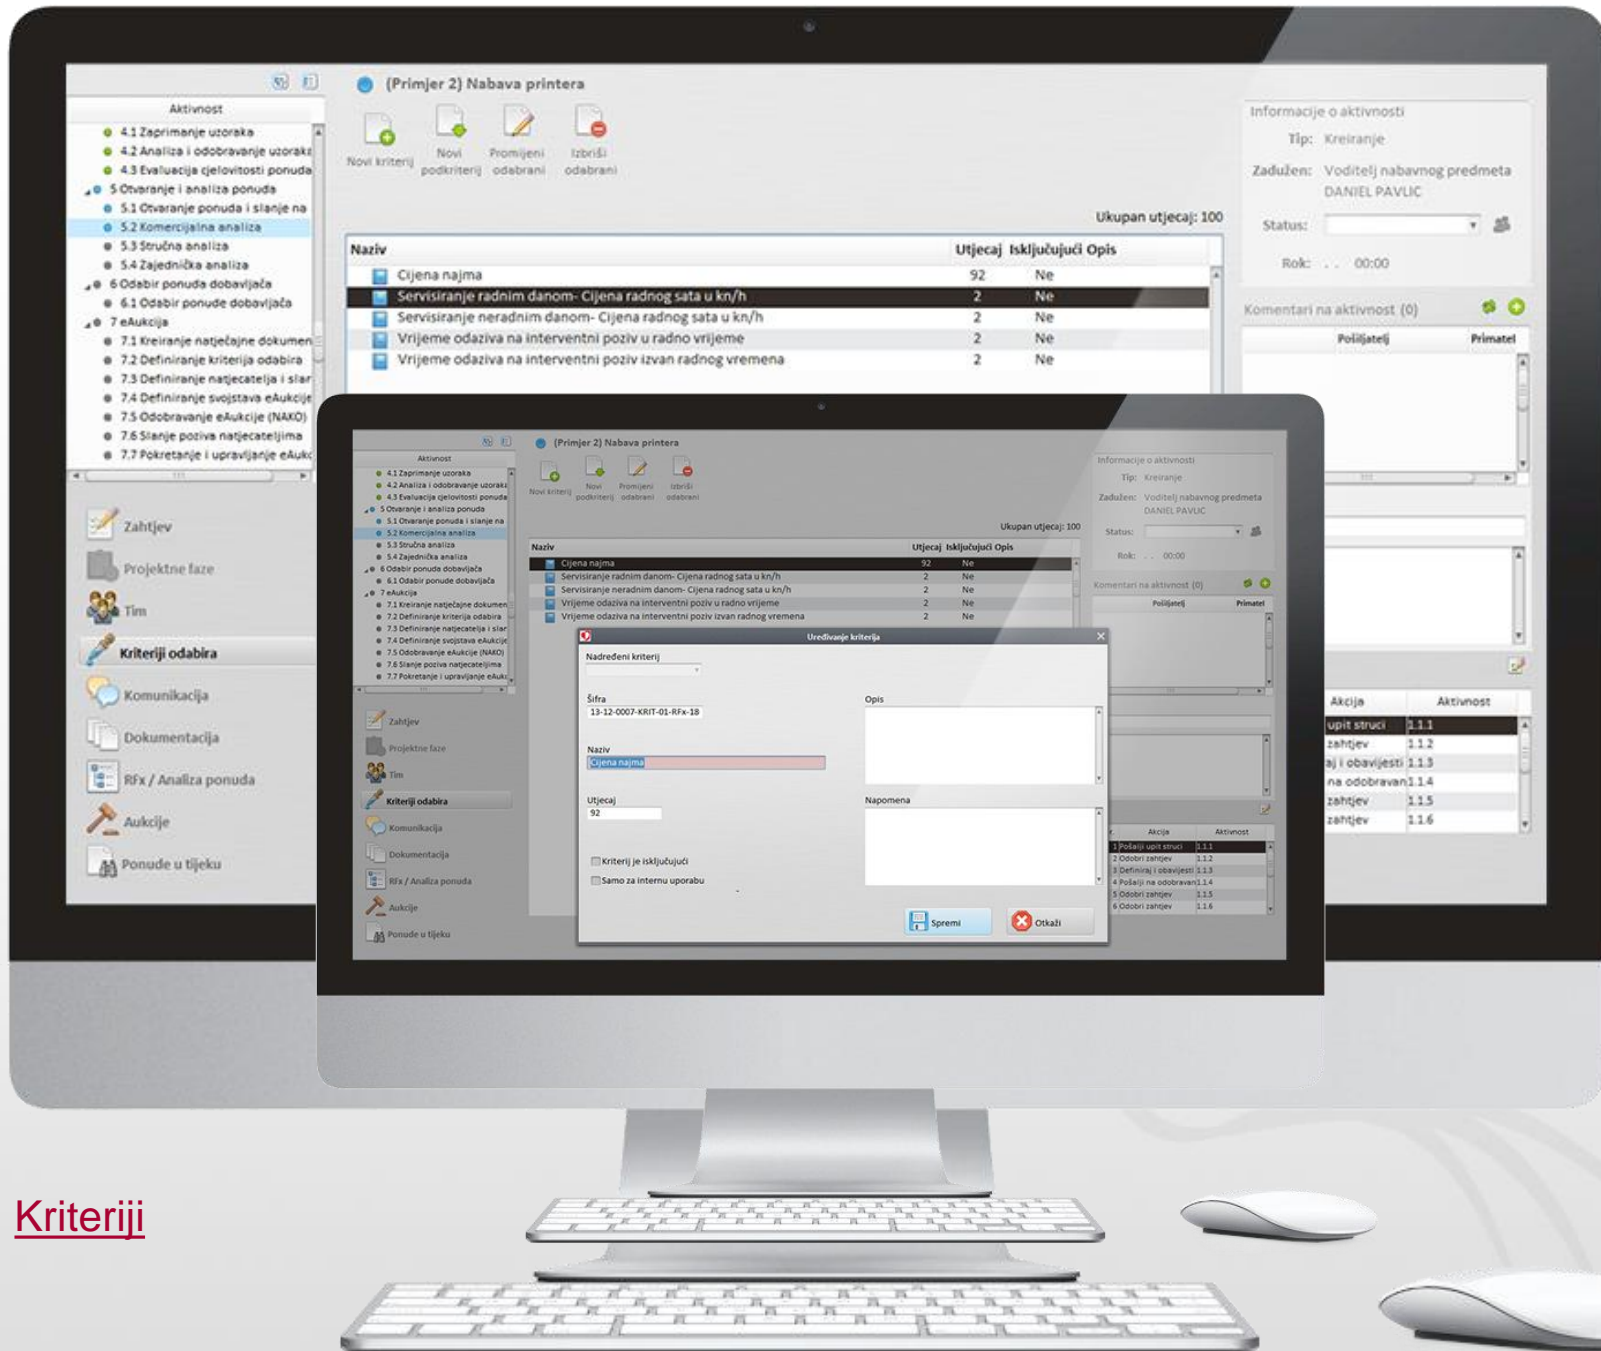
Aktivnost
4.1 Zaprimanje uzoraka
4.2 Analiza i odobravanje uzoraka
4.3 Evaluacija cjelovitosti ponuda
5 Otvaranje i analiza ponuda
5.1 Otvaranje ponuda i slanje na
5.2 Komercijalna analiza
5.3 Stručna analiza
5.4 Zajednička analiza
6 Odabir ponuda dobavljača
6.1 Odabir ponude dobavljača
7 eAukcija
7.1 Kreiranje natječajne dokumen
7.2 Definiranje kriterija odabira
7.3 Definiranje natjecatelja i slar
7.4 Definiranje svojstava eAukcije
7.5 Odobravanje eAukcije (NAKO)
7.6 Slanje poziva natjecateljima
7.7 Pokretanje i upravljanje eAukc

Zahtjev
Projektne faze
Tim
Kriteriji odabira
Komunikacija
Dokumentacija
RFx / Analiza ponuda
Aukcije
Ponude u tijeku

(Primjer 2) Nabava printera
Novi kriterij
Novi podkriterij
Promijeni odabrani
Izbriši odabrani
Ukupan utjecaj: 100

| Naziv | Utjecaj | Isključujući | Opis |
|---|---|---|---|
| Cijena najma | 92 | Ne | |
| Servisiranje radnim danom- Cijena radnog sata u kn/h | 2 | Ne | |
| Servisiranje neradnim danom- Cijena radnog sata u kn/h | 2 | Ne | |
| Vrijeme odaziva na interventni poziv u radno vrijeme | 2 | Ne | |
| Vrijeme odaziva na interventni poziv izvan radnog vremena | 2 | Ne | |

Informacije o aktivnosti
Tip: Kreiranje
Zadužen: Voditelj nabavnog predmeta DANIEL PAVLIC
Status:
Rok: . . 00:00
Komentari na aktivnost (0)
Pošiljatelj
Primatel

Uređivanje kriterija
Nadređeni kriterij
Šifra
13-12-0007-KRIT-01-RFx-18
Naziv
Cijena najma
Utjecaj
92
Opis
Napomena
Kriterij je isključujući
Samo za internu uporabu
Spremi
Otkaži

| Akcija | Aktivnost |
|---|---|
| 1 Pošalji upit struci | 1.1.1 |
| 2 Odobri zahtjev | 1.1.2 |
| 3 Definiraj i obavijesti | 1.1.3 |
| 4 Pošalji na odobravan | 1.1.4 |
| 5 Odobri zahtjev | 1.1.5 |
| 6 Odobri zahtjev | 1.1.6 |

Kriteriji